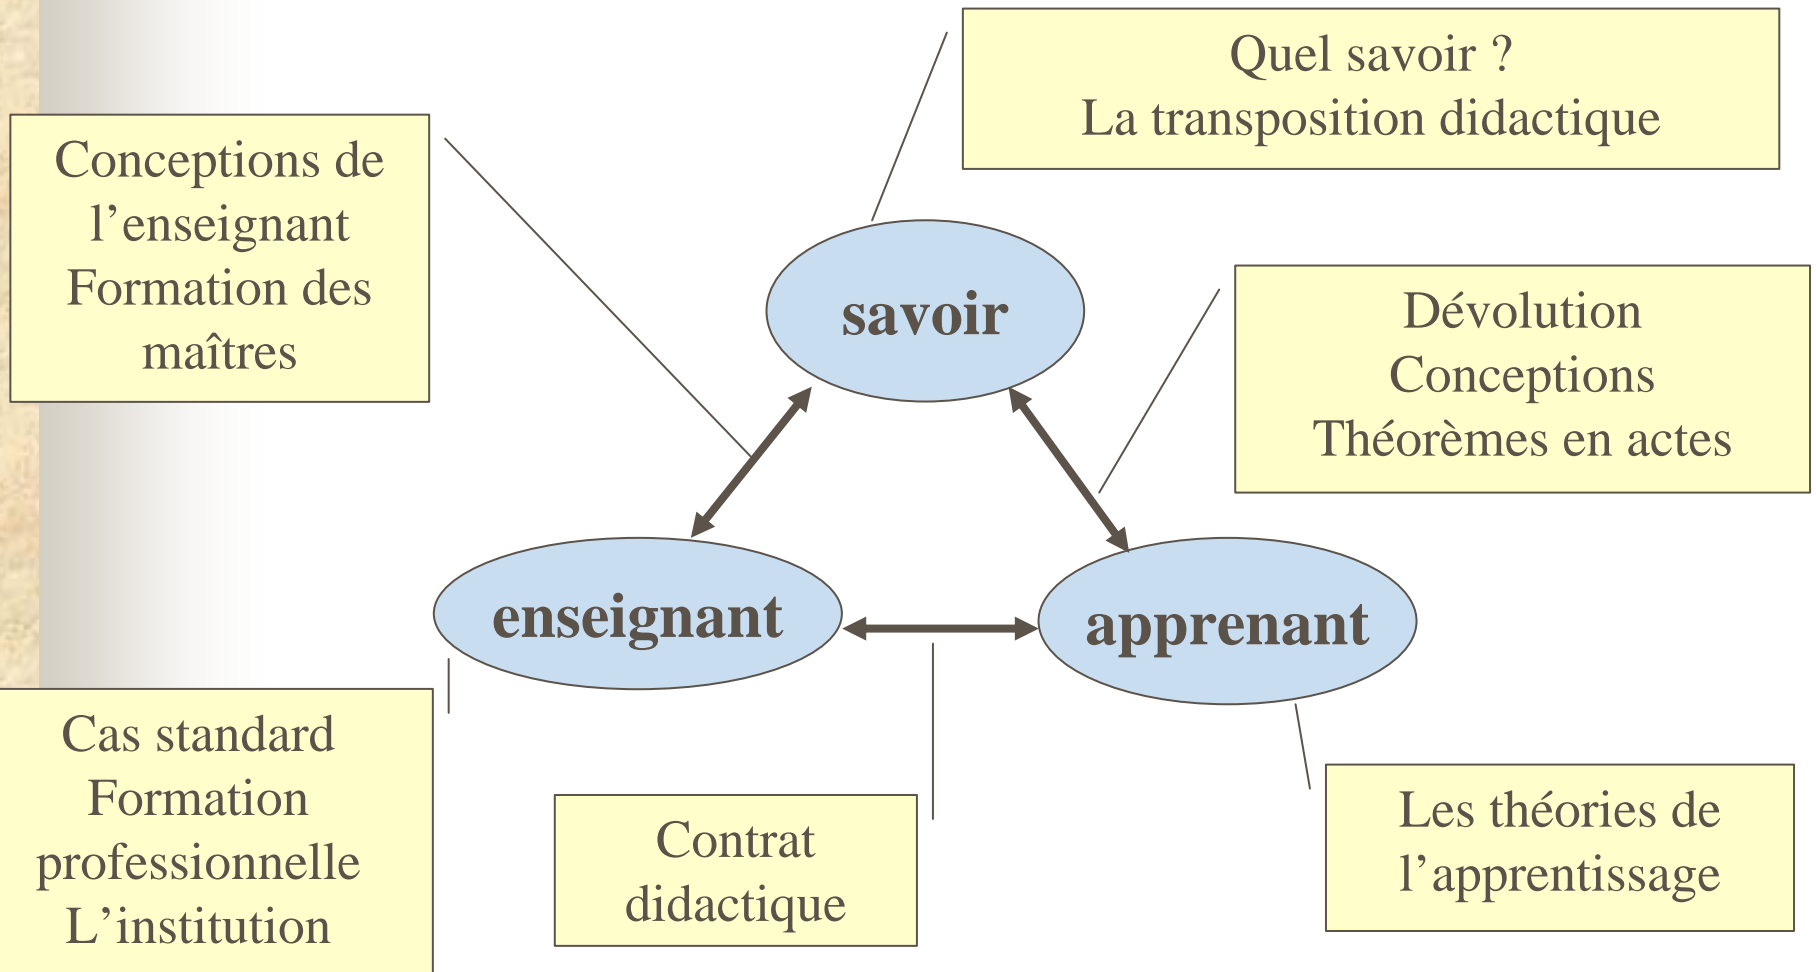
Quel savoir ?
La transposition didactique

Conceptions de l’enseignant
Formation des maîtres

savoir

Dévolution
Conceptions
Théorèmes en actes

enseignant

apprenant

Cas standard
Formation professionnelle
L’institution

Contrat didactique

Les théories de l’apprentissage